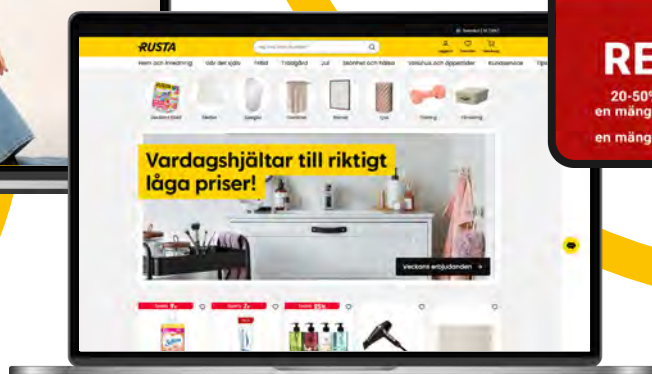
RUSTA

Vad letar du efter?

Hem och inredning
Gör det själv
Fritid
Trädgård
Jul
Skönhet och hälsa
Valscheus och tillbehör
Kundservice

Vardagshjältar till riktigt låga priser!

Veckans erbjudanden

RE

20-50%
en mäng

en mäng